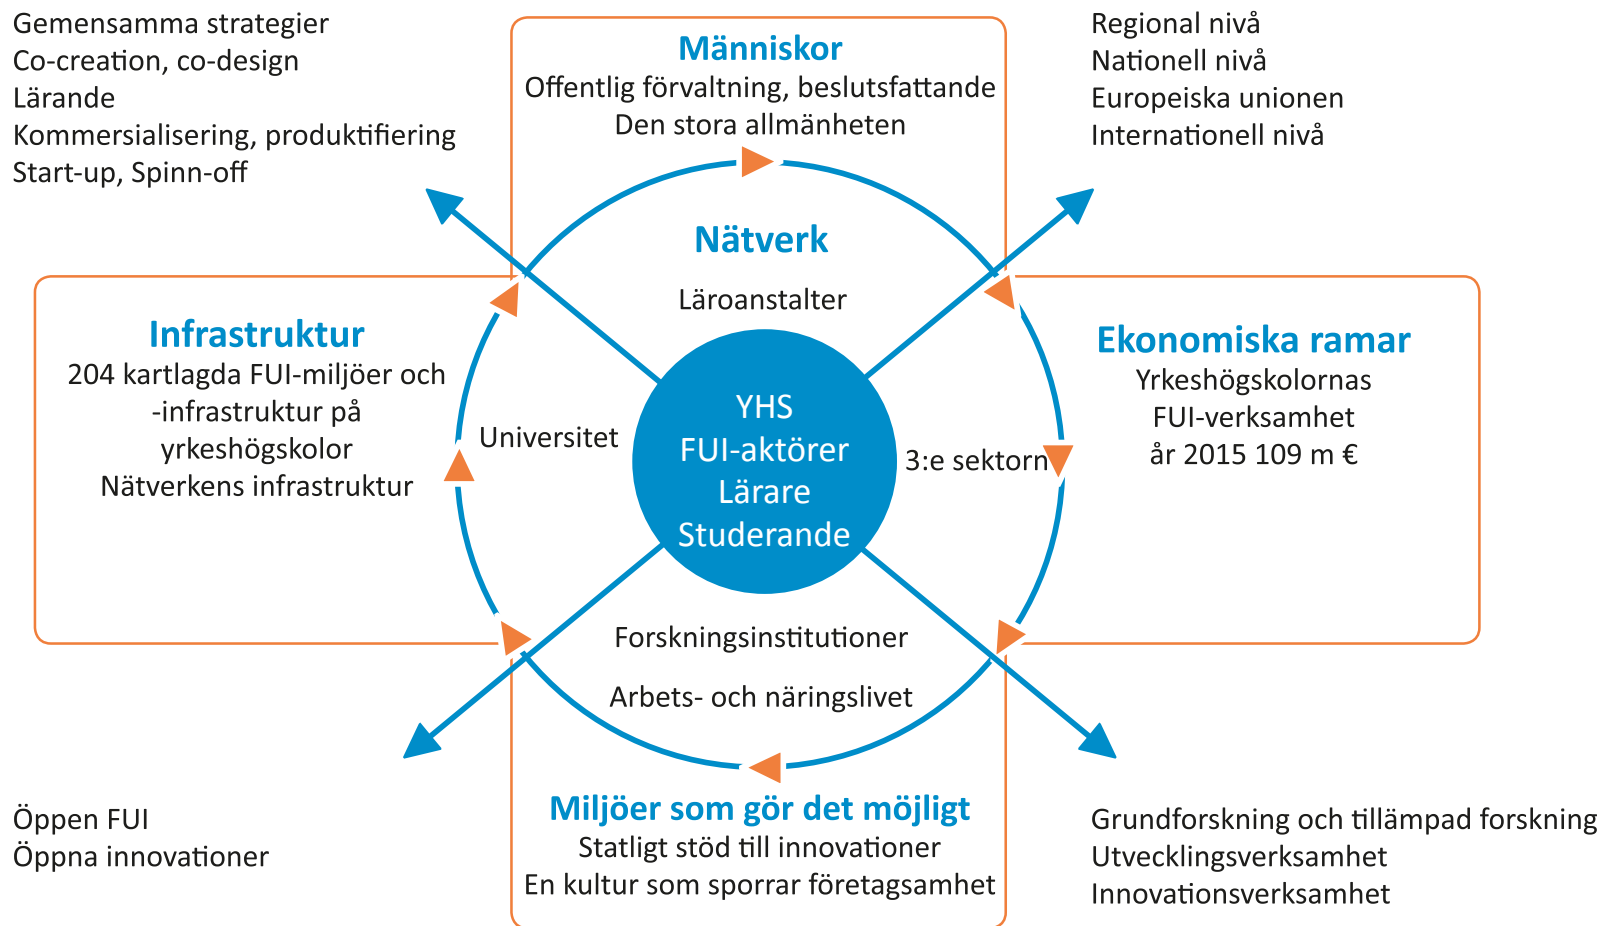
Gemensamma strategier
Co-creation, co-design
Lärande
Kommersialisering, produktifiering
Start-up, Spinn-off

Människor
Offentlig förvaltning, beslutsfattande
Den stora allmänheten

Regional nivå
Nationell nivå
Europeiska unionen
Internationell nivå

Nätverk

Läroanstalter

Infrastruktur
204 kartlagda FUI-miljöer och -infrastruktur på yrkeshögskolor
Nätverkens infrastruktur

Universitet

YHS
FUI-aktörer
Lärare
Studerande

3:e sektorn

Ekonomiska ramar
Yrkeshögskolornas FUI-verksamhet
år 2015 109 m €

Forskningsinstitutioner

Arbets- och näringslivet

Öppen FUI
Öppna innovationer

Miljöer som gör det möjligt
Statligt stöd till innovationer
En kultur som sporrar företagsamhet

Grundforskning och tillämpad forskning
Utvecklingsverksamhet
Innovationsverksamhet